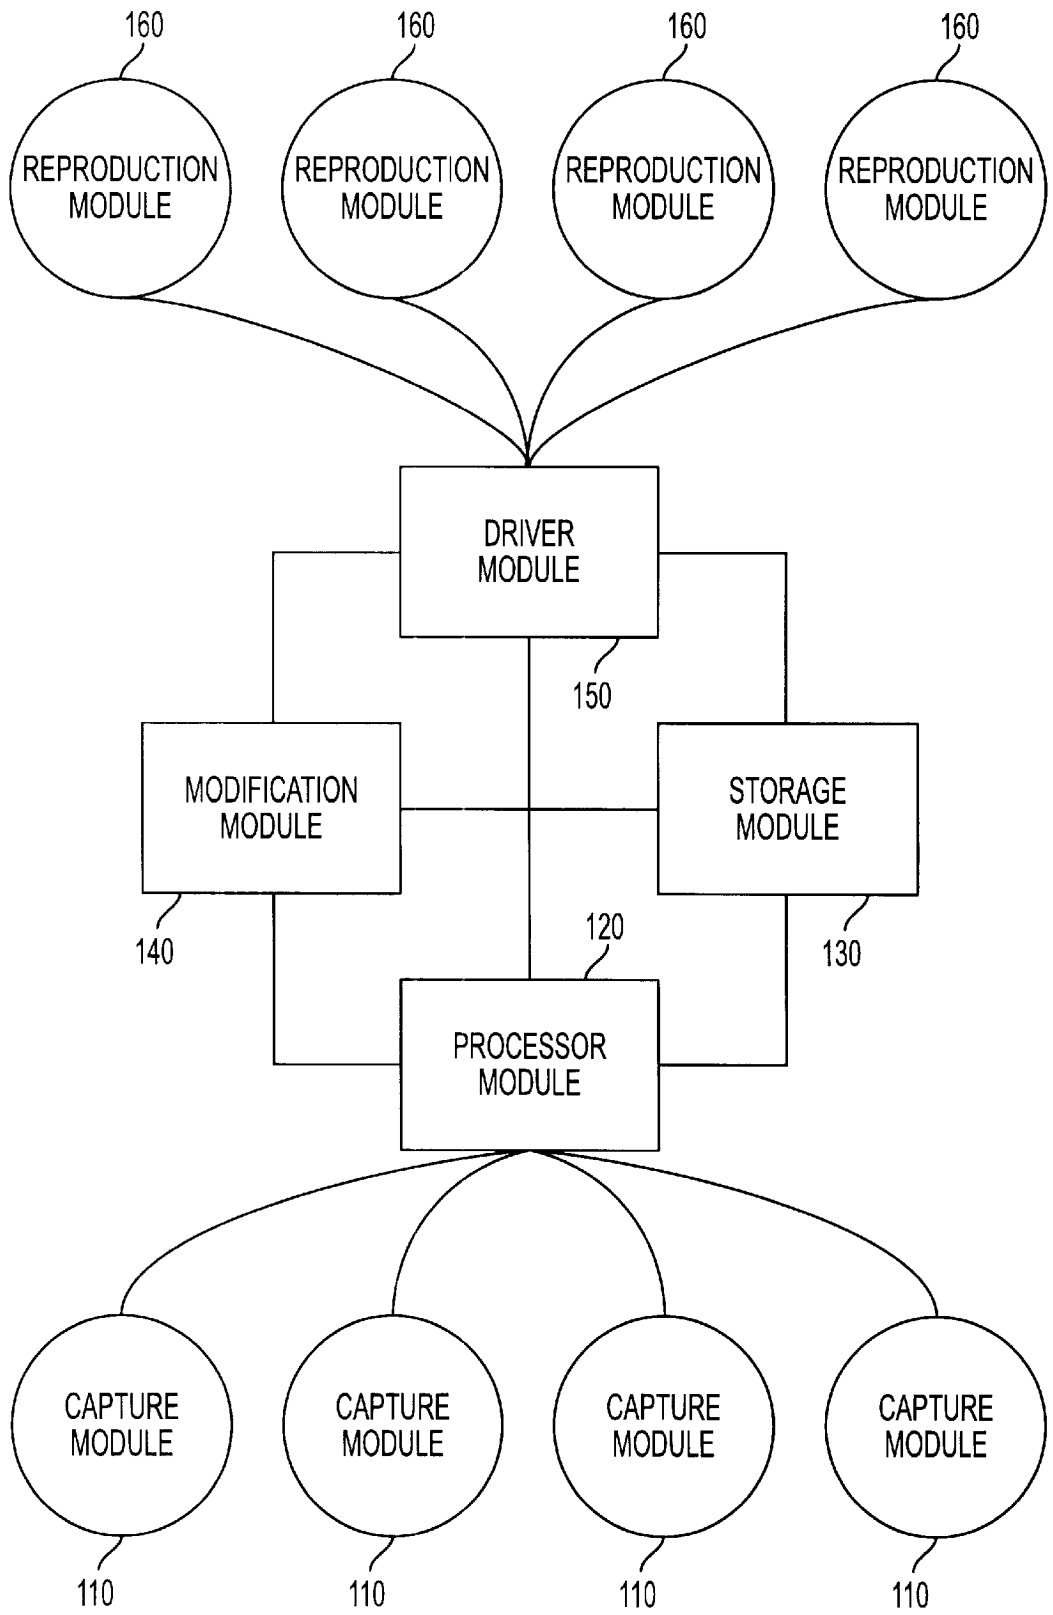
160
REPRODUCTION MODULE

160
REPRODUCTION MODULE

160
REPRODUCTION MODULE

160
REPRODUCTION MODULE

DRIVER MODULE

150

MODIFICATION MODULE

STORAGE MODULE

140

120

130

PROCESSOR MODULE

CAPTURE MODULE
110

CAPTURE MODULE
110

CAPTURE MODULE
110

CAPTURE MODULE
110